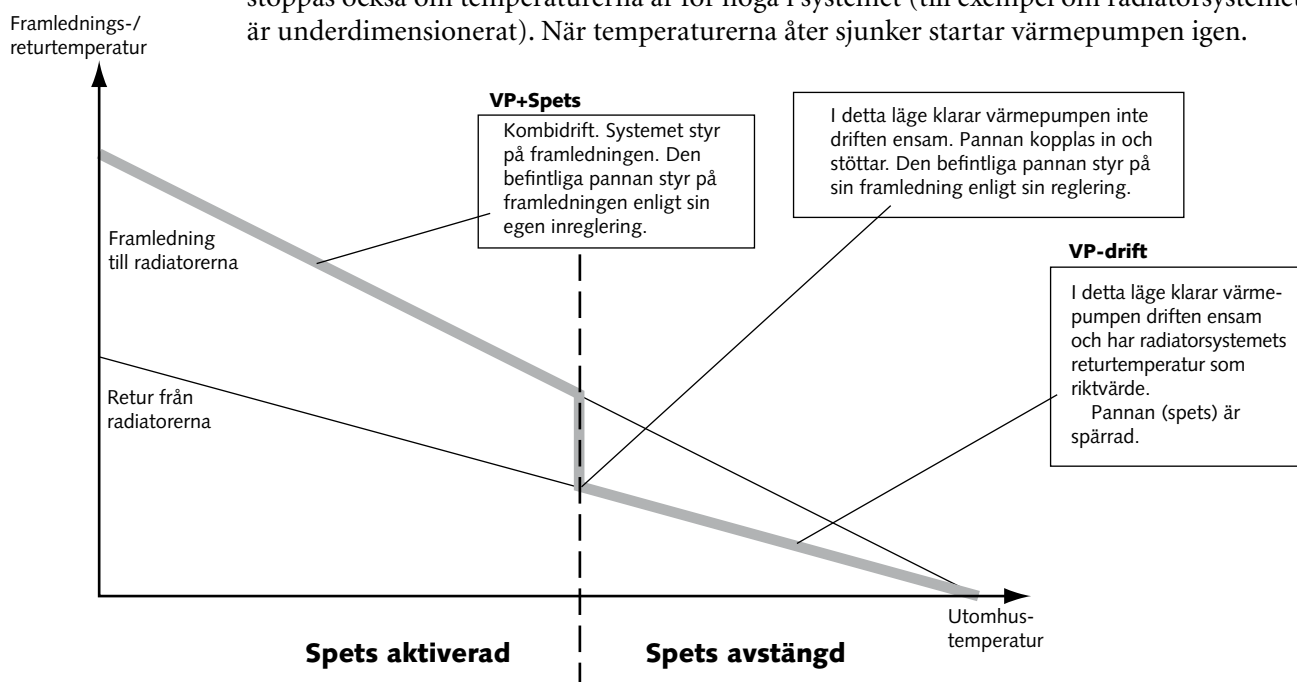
stoppas också om temperaturerna är för höga i systemet (till exempel om radiatorsystemet är underdimensionerat). När temperaturerna åter sjunker startar värmepumpen igen.

Framlednings-/ returtemperatur

VP+Spets

Kombidrift. Systemet styr på framledningen. Den befintliga pannan styr på framledningen enligt sin egen inreglering.

I detta läge klarar värmepumpen inte driften ensam. Pannan kopplas in och stöttar. Den befintliga pannan styr på sin framledning enligt sin reglering.

Framledning till radiatorerna

VP-drift

I detta läge klarar värmepumpen driften ensam och har radiatorsystemets returtemperatur som riktvärde.

Pannan (spets) är spärrad.

Retur från radiatorerna

Utomhustemperatur

Spets aktiverad

Spets avstängd